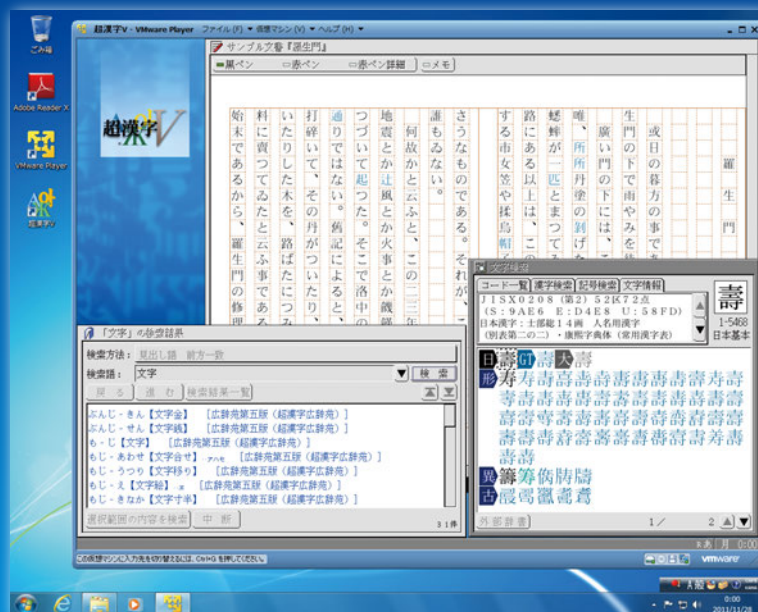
ごみ箱

Adobe Reader X

VMware Player

超漢字V

超漢字V - VMware Player　ファイル (F) ▾　仮想マシン (V) ▾　ヘルプ (H) ▾

超漢字V

サンプル文章『羅生門』

黒ペン　赤ペン　赤ペン詳細　メモ

羅生門

或日の暮方の事で
生門の下で雨やみを
廣い門の下には、
唯、所々丹塗の剝げ
蟋蟀が一匹とまつて
路にある以上は、この
する市女笠や揉烏帽
さうなものである。
誰もゐない。
何故かと云ふと、この二
地震とか辻風とか火事とか饑饉
つづいて起つた。そこで洛中の
通りではない。舊記によると、
打碎いて、その丹がついたり、
いたりした木を、路ばたにつみ
料に賣つてゐたと云ふ事である
始末であるから、羅生門の修理

文字検索
コード一覧　漢字検索　記号検索　文字情報
JISX0208 (第2) 52区72点
(S:9AE6 E:D4E8 U:58FD)
日本漢字：土部総14画　人名用漢字
(別表第二の二)・康熙字典体 (常用漢字表)
壽
1-5468
日本基本
日 壽 GT 壽 大 壽
形 寿 壽 壽 壽 壽 壽 壽 壽 壽 壽 寿 壽
壽 壽 壽 壽 壽 壽 壽 壽 壽 壽 壽 壽
壽 壽 壽 壽 壽 壽 壽 壽 壽 壽 壽 壽
壽 壽 壽 壽 壽 壽 壽 壽 壽 壽 壽 壽
壽 壽
異 籌 筹 儔 躊
古 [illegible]
外部辞書　1／　2

「文字」の検索結果
検索方法：見出し語　前方一致
検索語：文字　検索
戻る　進む　検索結果一覧
ぶんじ - きん【文字金】　[広辞苑第五版 (超漢字広辞苑)]
ぶんじ - せん【文字銭】　[広辞苑第五版 (超漢字広辞苑)]
も - じ【文字】　[広辞苑第五版 (超漢字広辞苑)]
もじ - あわせ【文字合せ】　[広辞苑第五版 (超漢字広辞苑)]
もじ - うつり【文字移り】　[広辞苑第五版 (超漢字広辞苑)]
もじ - え【文字絵】　[広辞苑第五版 (超漢字広辞苑)]
もじ - きなか【文字半銭】　[広辞苑第五版 (超漢字広辞苑)]
選択範囲の内容を検索　中断　31件

この仮想マシンに入力を送り込むには、Ctrl+G を押してください。

vmware

0:00
2011/11/28